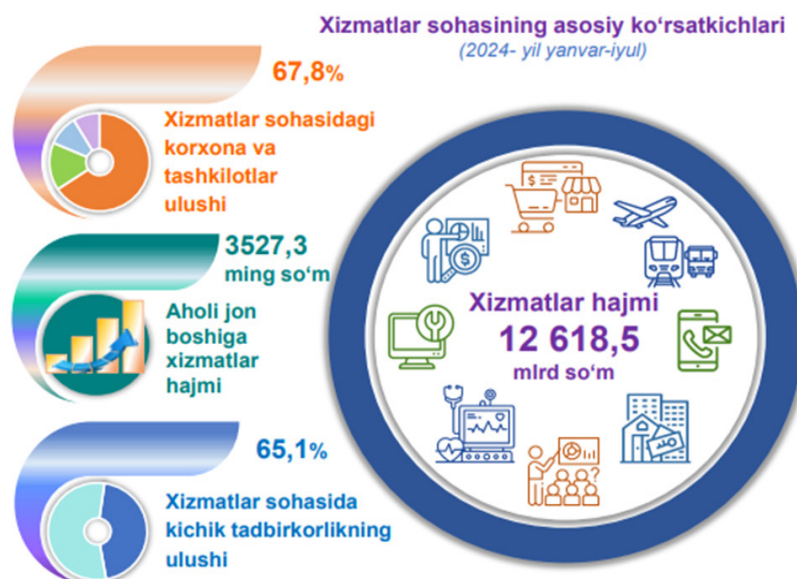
Xizmatlar sohasining asosiy ko‘rsatkichlari
(2024- yil yanvar-iyul)

67,8%

Xizmatlar sohasidagi korxona va tashkilotlar ulushi

3527,3 ming so‘m

Aholi jon boshiga xizmatlar hajmi

65,1%

Xizmatlar sohasida kichik tadbirkorlikning ulushi

Xizmatlar hajmi
12 618,5
mlrd so‘m